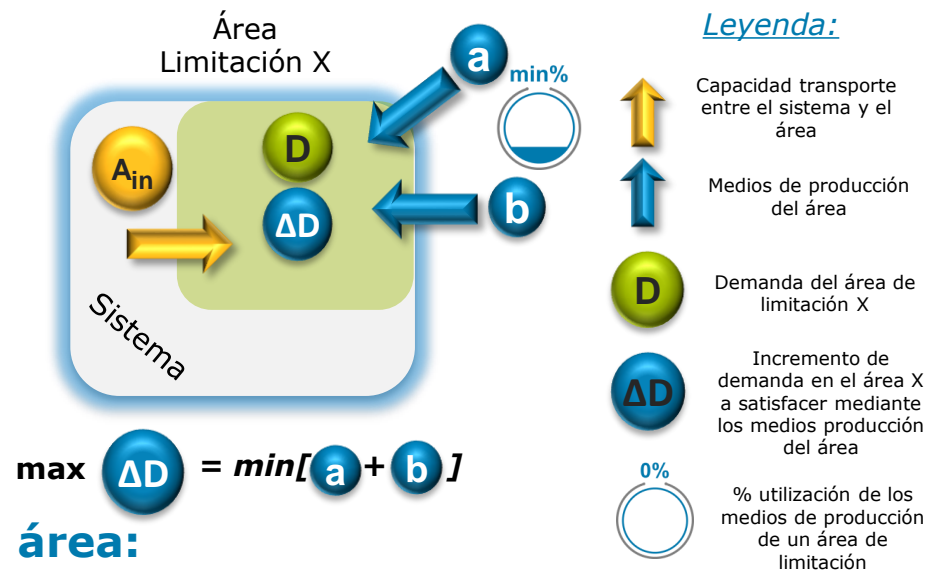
Área
Limitación X

a
min%

D
A$_{in}$
ΔD
b

Sistema

max ΔD = min[ a + b ]
área:

Leyenda:

Capacidad transporte entre el sistema y el área

Medios de producción del área

D
Demanda del área de limitación X

ΔD
Incremento de demanda en el área X a satisfacer mediante los medios producción del área

0%
% utilización de los medios de producción de un área de limitación